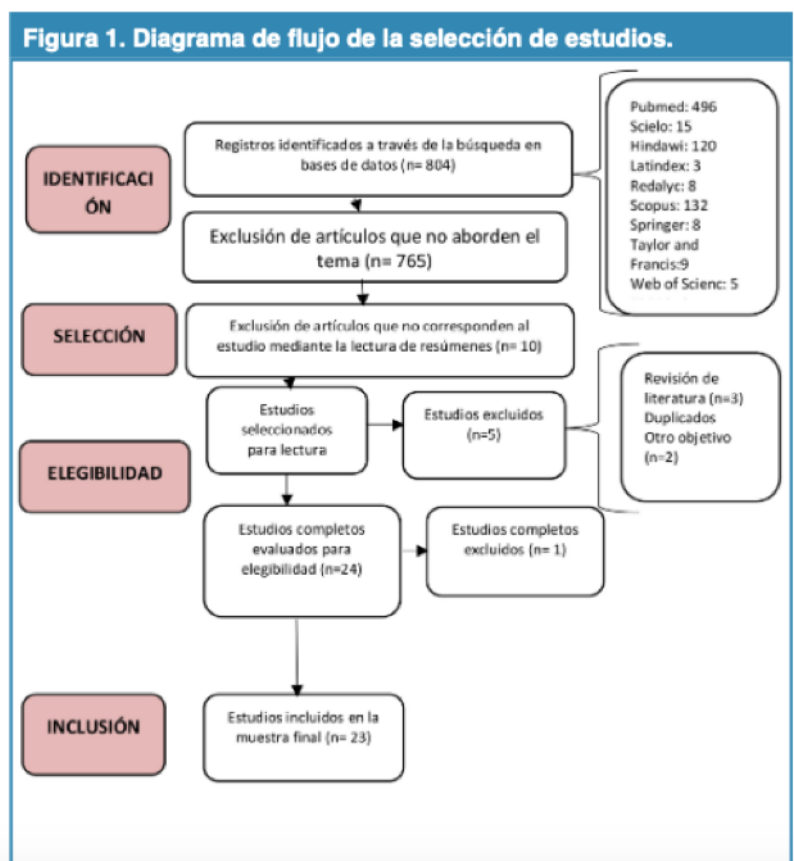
Figura 1. Diagrama de flujo de la selección de estudios.

IDENTIFICACIÓN

Registros identificados a través de la búsqueda en bases de datos (n= 804)

Pubmed: 496
Scielo: 15
Hindawi: 120
Latindex: 3
Redalyc: 8
Scopus: 132
Springer: 8
Taylor and Francis:9
Web of Scienc: 5

Exclusión de artículos que no aborden el tema (n= 765)

SELECCIÓN

Exclusión de artículos que no corresponden al estudio mediante la lectura de resúmenes (n= 10)

ELEGIBILIDAD

Estudios seleccionados para lectura

Estudios excluidos (n=5)

Revisión de literatura (n=3)
Duplicados
Otro objetivo (n=2)

Estudios completos evaluados para elegibilidad (n=24)

Estudios completos excluidos (n= 1)

INCLUSIÓN

Estudios incluidos en la muestra final (n= 23)